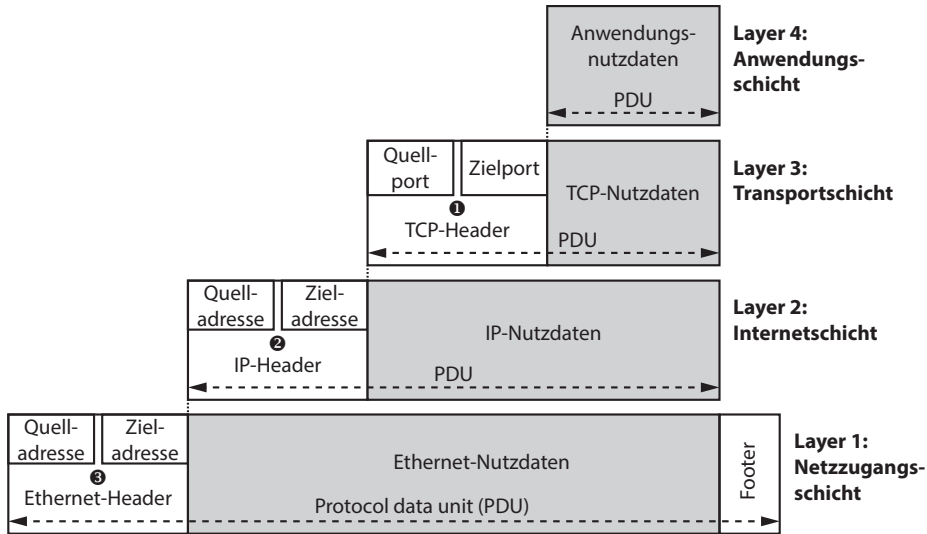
Anwendungsnutzdaten

PDU

**Layer 4: Anwendungsschicht**

Quellport

Zielport

❶

TCP-Header

TCP-Nutzdaten

PDU

**Layer 3: Transportschicht**

Quelladresse

Zieladresse

❷

IP-Header

IP-Nutzdaten

PDU

**Layer 2: Internetschicht**

Quelladresse

Zieladresse

❸

Ethernet-Header

Ethernet-Nutzdaten

Protocol data unit (PDU)

Footer

**Layer 1: Netzzugangsschicht**